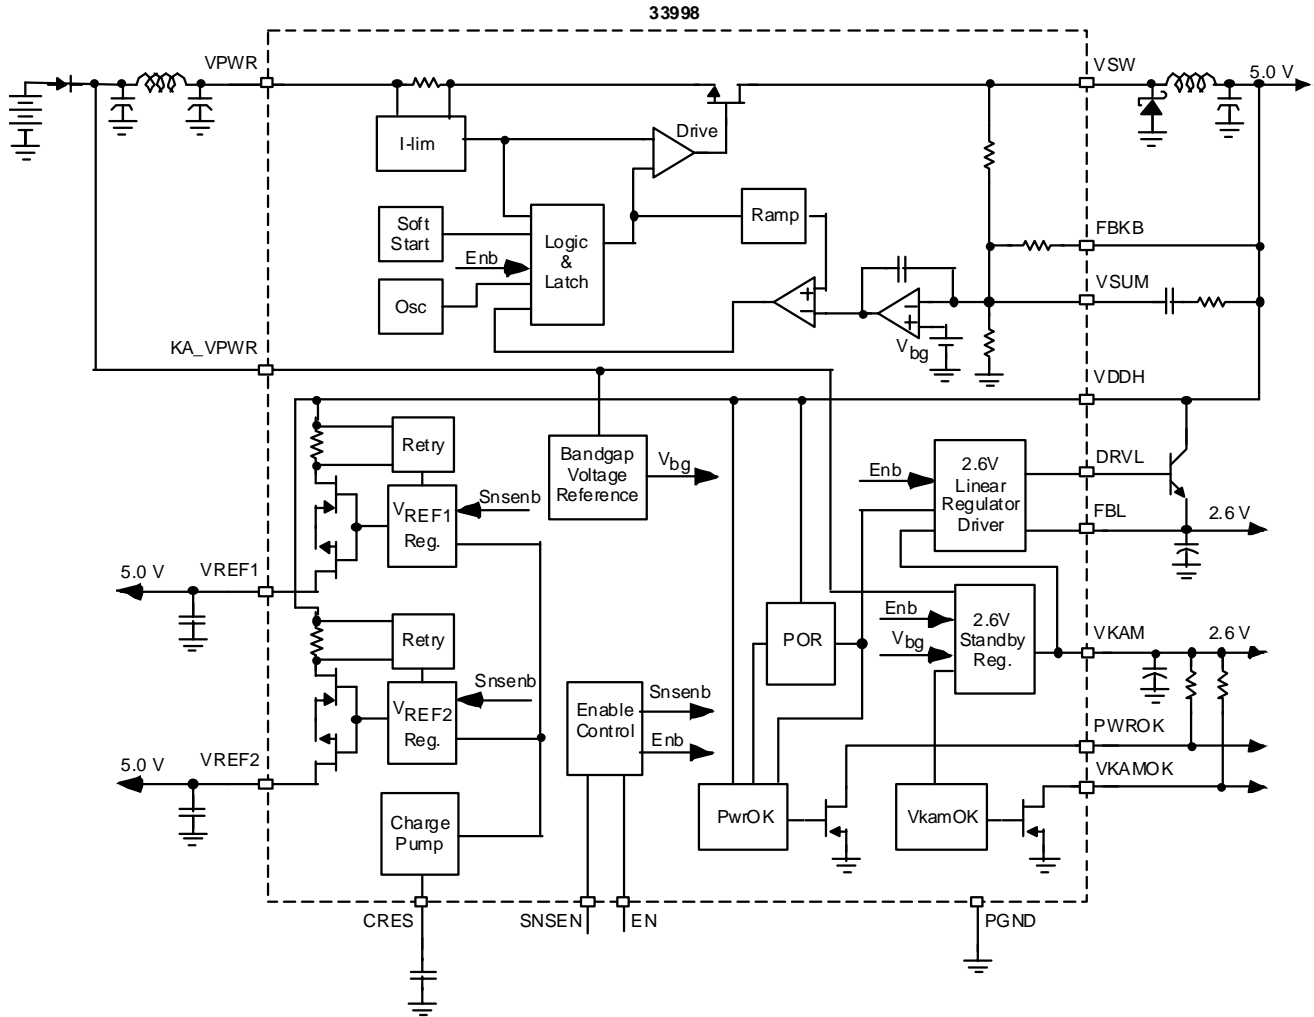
33998

VPWR

I-lim

Drive

VSW

5.0 V

Soft Start

Logic & Latch

Ramp

FBKB

Enb

Osc

VSUM

$V_{bg}$

KA_VPWR

VDDH

Retry

Bandgap Voltage Reference

$V_{bg}$

Enb

2.6V Linear Regulator Driver

DRVL

$V_{REF1}$ Reg.

Snsenb

FBL

2.6 V

5.0 V

VREF1

Retry

POR

Enb

$V_{bg}$

2.6V Standby Reg.

VKAM

2.6 V

Snsenb

$V_{REF2}$ Reg.

Enable Control

Snsenb

Enb

PWROK

5.0 V

VREF2

VKAMOK

Charge Pump

PwrOK

VkamOK

CRES

SNSEN

EN

PGND